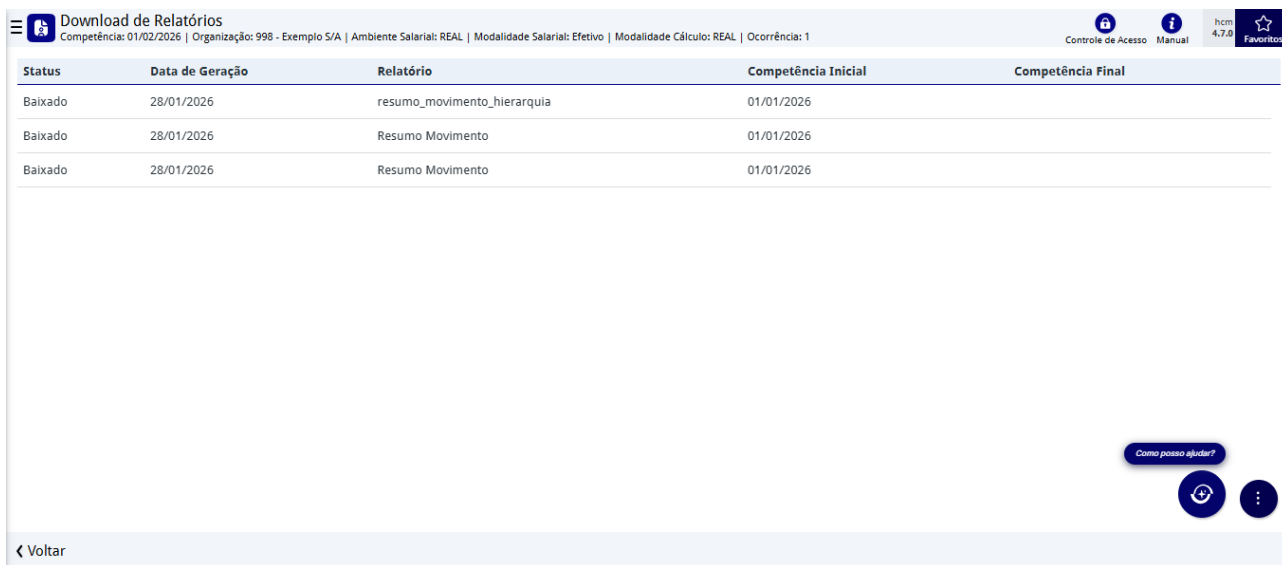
Download de Relatórios
Competência: 01/02/2026 | Organização: 998 - Exemplo S/A | Ambiente Salarial: REAL | Modalidade Salarial: Efetivo | Modalidade Cálculo: REAL | Ocorrência: 1

Controle de Acesso
Manual
hcm 4.7.0
Favoritos

| Status | Data de Geração | Relatório | Competência Inicial | Competência Final |
|---|---|---|---|---|
| Baixado | 28/01/2026 | resumo_movimento_hierarquia | 01/01/2026 | |
| Baixado | 28/01/2026 | Resumo Movimento | 01/01/2026 | |
| Baixado | 28/01/2026 | Resumo Movimento | 01/01/2026 | |

Como posso ajudar?

Voltar